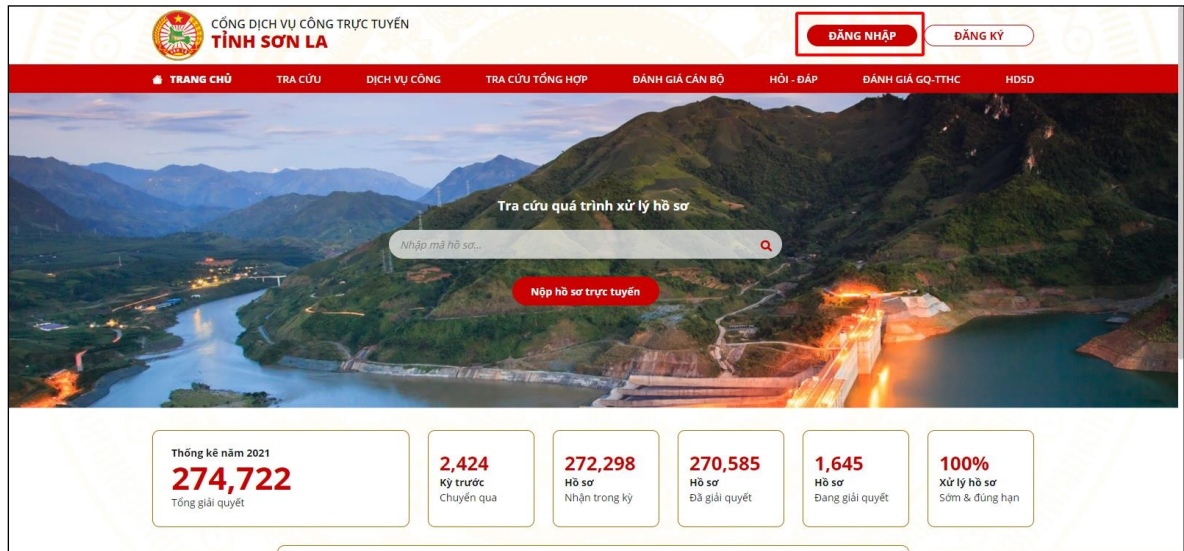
CỔNG DỊCH VỤ CÔNG TRỰC TUYẾN
TỈNH SƠN LA

ĐĂNG NHẬP
ĐĂNG KÝ

TRANG CHỦ
TRA CỨU
DỊCH VỤ CÔNG
TRA CỨU TỔNG HỢP
ĐÁNH GIÁ CÁN BỘ
HỎI - ĐÁP
ĐÁNH GIÁ GQ-TTHC
HDSD

Tra cứu quá trình xử lý hồ sơ

Nhập mã hồ sơ...

Nộp hồ sơ trực tuyến

Thống kê năm 2021
274,722
Tổng giải quyết

2,424
Kỳ trước
Chuyển qua

272,298
Hồ sơ
Nhận trong kỳ

270,585
Hồ sơ
Đã giải quyết

1,645
Hồ sơ
Đang giải quyết

100%
Xử lý hồ sơ
Sớm & đúng hạn